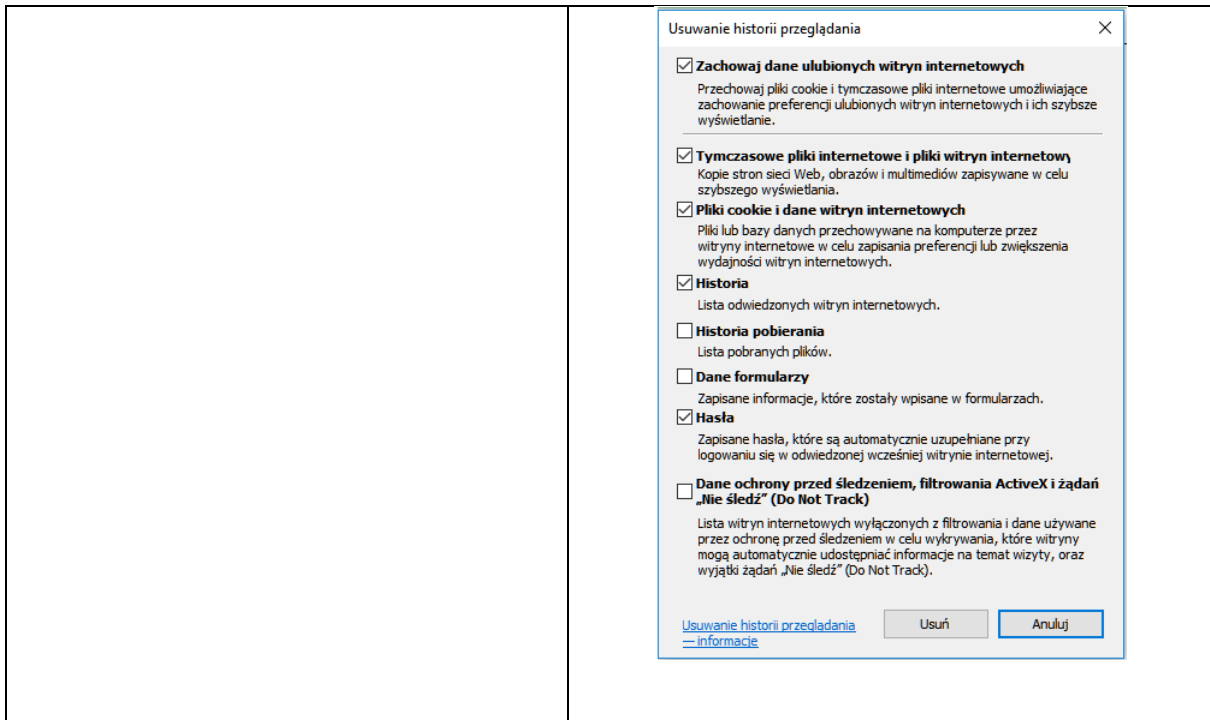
Usuwanie historii przeglądania

X

☑ Zachowaj dane ulubionych witryn internetowych

Przechowaj pliki cookie i tymczasowe pliki internetowe umożliwiające zachowanie preferencji ulubionych witryn internetowych i ich szybsze wyświetlanie.

☑ Tymczasowe pliki internetowe i pliki witryn internetowy

Kopie stron sieci Web, obrazów i multimediów zapisywane w celu szybszego wyświetlania.

☑ Pliki cookie i dane witryn internetowych

Pliki lub bazy danych przechowywane na komputerze przez witryny internetowe w celu zapisania preferencji lub zwiększenia wydajności witryn internetowych.

☑ Historia

Lista odwiedzonych witryn internetowych.

☐ Historia pobierania

Lista pobranych plików.

☐ Dane formularzy

Zapisane informacje, które zostały wpisane w formularzach.

☑ Hasła

Zapisane hasła, które są automatycznie uzupełniane przy logowaniu się w odwiedzonej wcześniej witrynie internetowej.

☐ Dane ochrony przed śledzeniem, filtrowania ActiveX i żądań „Nie śledź” (Do Not Track)

Lista witryn internetowych wyłączonych z filtrowania i dane używane przez ochronę przed śledzeniem w celu wykrywania, które witryny mogą automatycznie udostępniać informacje na temat wizyty, oraz wyjątki żądań „Nie śledź” (Do Not Track).

Usuwanie historii przeglądania — informacje

Usuń

Anuluj